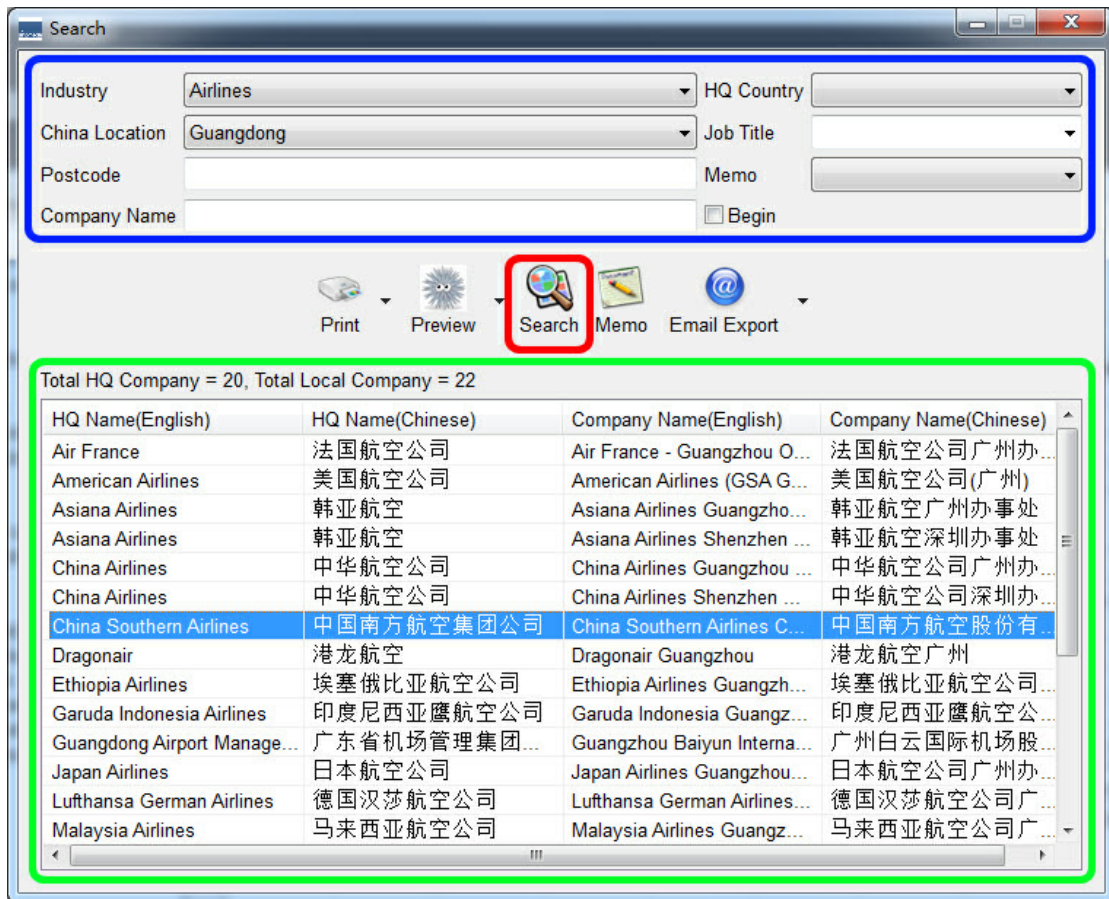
Search

Industry Airlines
China Location Guangdong
Postcode
Company Name
HQ Country
Job Title
Memo
Begin

Print Preview Search Memo Email Export

Total HQ Company = 20, Total Local Company = 22

| HQ Name(English) | HQ Name(Chinese) | Company Name(English) | Company Name(Chinese) |
|---|---|---|---|
| Air France | 法国航空公司 | Air France - Guangzhou O... | 法国航空公司广州办... |
| American Airlines | 美国航空公司 | American Airlines (GSA G... | 美国航空公司(广州) |
| Asiana Airlines | 韩亚航空 | Asiana Airlines Guangzho... | 韩亚航空广州办事处 |
| Asiana Airlines | 韩亚航空 | Asiana Airlines Shenzhen ... | 韩亚航空深圳办事处 |
| China Airlines | 中华航空公司 | China Airlines Guangzhou ... | 中华航空公司广州办... |
| China Airlines | 中华航空公司 | China Airlines Shenzhen ... | 中华航空公司深圳办... |
| China Southern Airlines | 中国南方航空集团公司 | China Southern Airlines C... | 中国南方航空股份有... |
| Dragonair | 港龙航空 | Dragonair Guangzhou | 港龙航空广州 |
| Ethiopia Airlines | 埃塞俄比亚航空公司 | Ethiopia Airlines Guangzh... | 埃塞俄比亚航空公司... |
| Garuda Indonesia Airlines | 印度尼西亚鹰航空公司 | Garuda Indonesia Guangz... | 印度尼西亚鹰航空公... |
| Guangdong Airport Manage... | 广东省机场管理集团... | Guangzhou Baiyun Interna... | 广州白云国际机场股... |
| Japan Airlines | 日本航空公司 | Japan Airlines Guangzhou... | 日本航空公司广州办... |
| Lufthansa German Airlines | 德国汉莎航空公司 | Lufthansa German Airlines... | 德国汉莎航空公司广... |
| Malaysia Airlines | 马来西亚航空公司 | Malaysia Airlines Guangz... | 马来西亚航空公司广... |